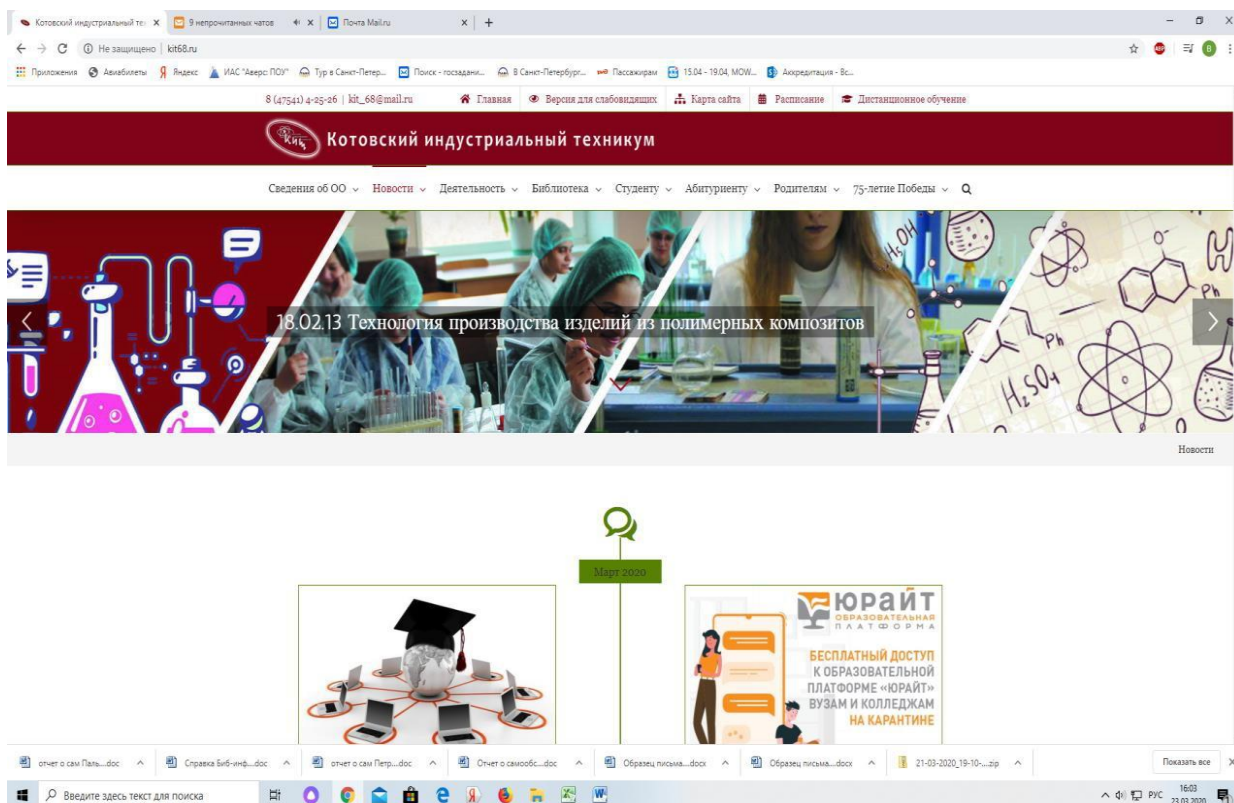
Котовский индустриальный тех ×
9 непрочитанных чатов
Почта Mail.ru ×
+

Не защищено | kit68.ru

Приложения Авиабилеты Яндекс ИАС "Аверс: ПОУ" Тур в Санкт-Петер... Поиск - госзадани... В Санкт-Петербург... Пассажирам 15.04 - 19.04, MOW... Аккредитация - Вс...

8 (47541) 4-25-26 | kit_68@mail.ru Главная Версия для слабовидящих Карта сайта Расписание Дистанционное обучение

Котовский индустриальный техникум

Сведения об ОО Новости Деятельность Библиотека Студенту Абитуриенту Родителям 75-летие Победы

18.02.13 Технология производства изделий из полимерных композитов

Новости

Март 2020

ЮРАЙТ
ОБРАЗОВАТЕЛЬНАЯ ПЛАТФОРМА
БЕСПЛАТНЫЙ ДОСТУП К ОБРАЗОВАТЕЛЬНОЙ ПЛАТФОРМЕ «ЮРАЙТ» ВУЗАМ И КОЛЛЕДЖАМ НА КАРАНТИНЕ

отчет о сам Паль....doc
Справка Биб-инф....doc
отчет о сам Петр....doc
Отчет о самообс....doc
Образец письма....docx
Образец письма....docx
21-03-2020_19-10-....zip
Показать все

Введите здесь текст для поиска
РУС 16:03 23.03.2020